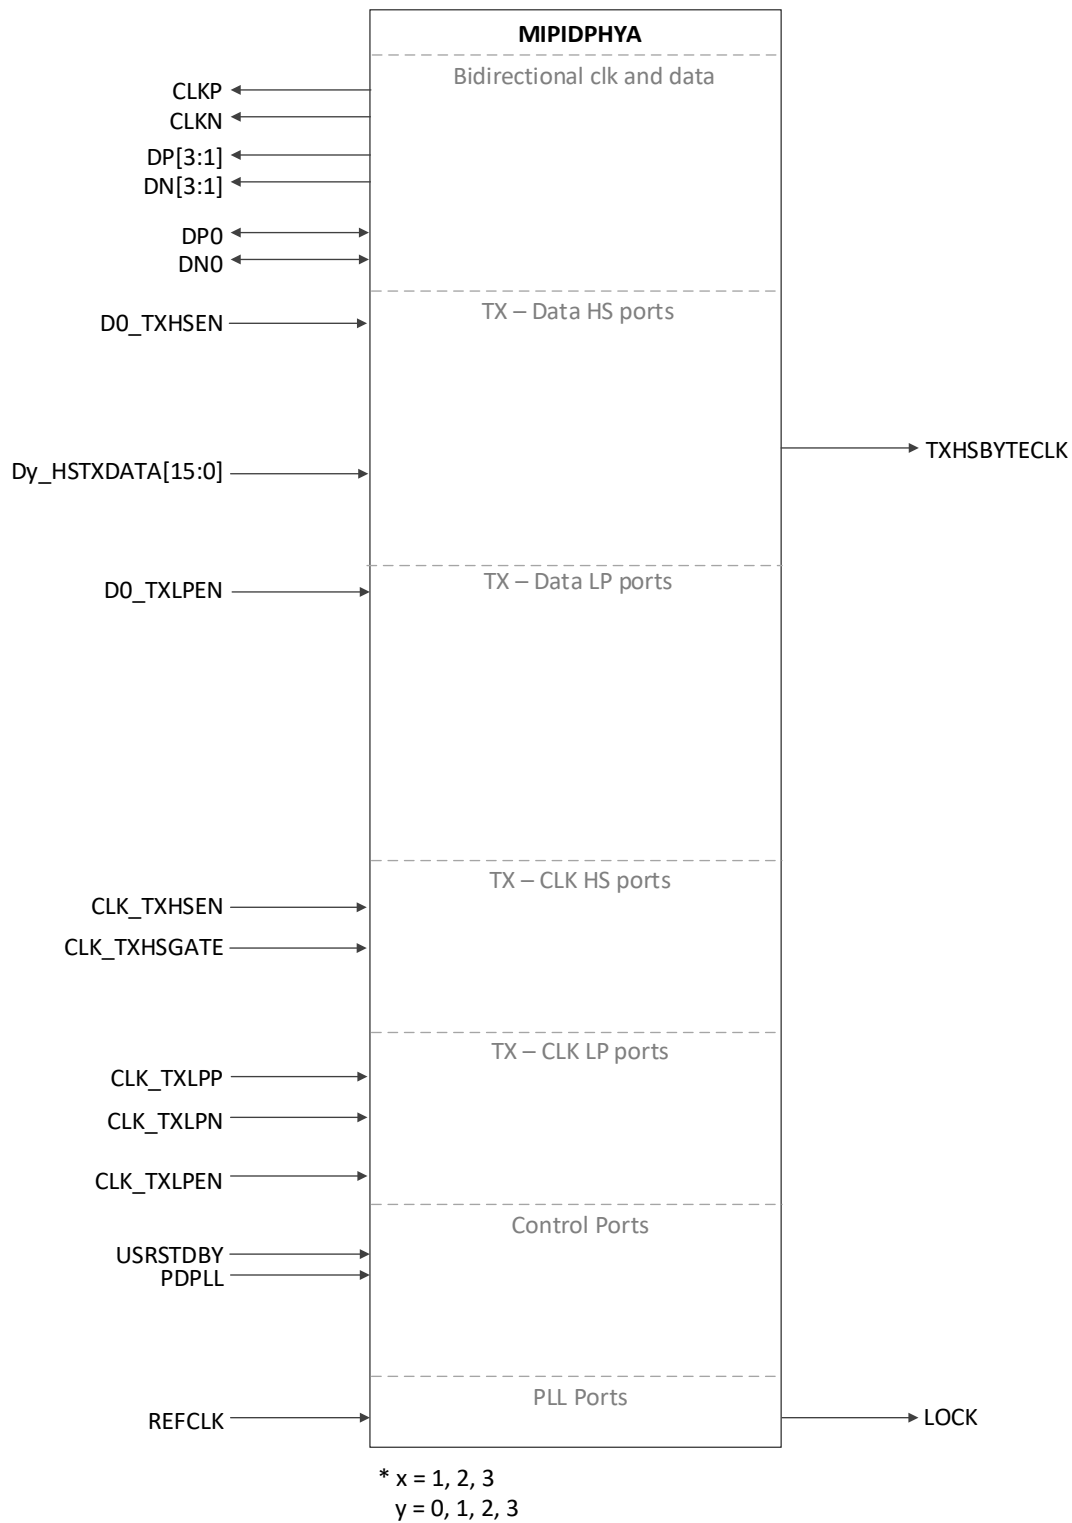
MIPIDPHYA

Bidirectional clk and data

CLKP
CLKN
DP[3:1]
DN[3:1]
DP0
DN0

TX – Data HS ports

D0_TXHSEN
Dy_HSTXDATA[15:0]

TXHSBYTECLK

TX – Data LP ports

D0_TXLPEN

TX – CLK HS ports

CLK_TXHSEN
CLK_TXHSGATE

TX – CLK LP ports

CLK_TXLPP
CLK_TXLPN
CLK_TXLPEN

Control Ports

USRSTDBY
PDPLL

PLL Ports

REFCLK

LOCK

* x = 1, 2, 3
y = 0, 1, 2, 3